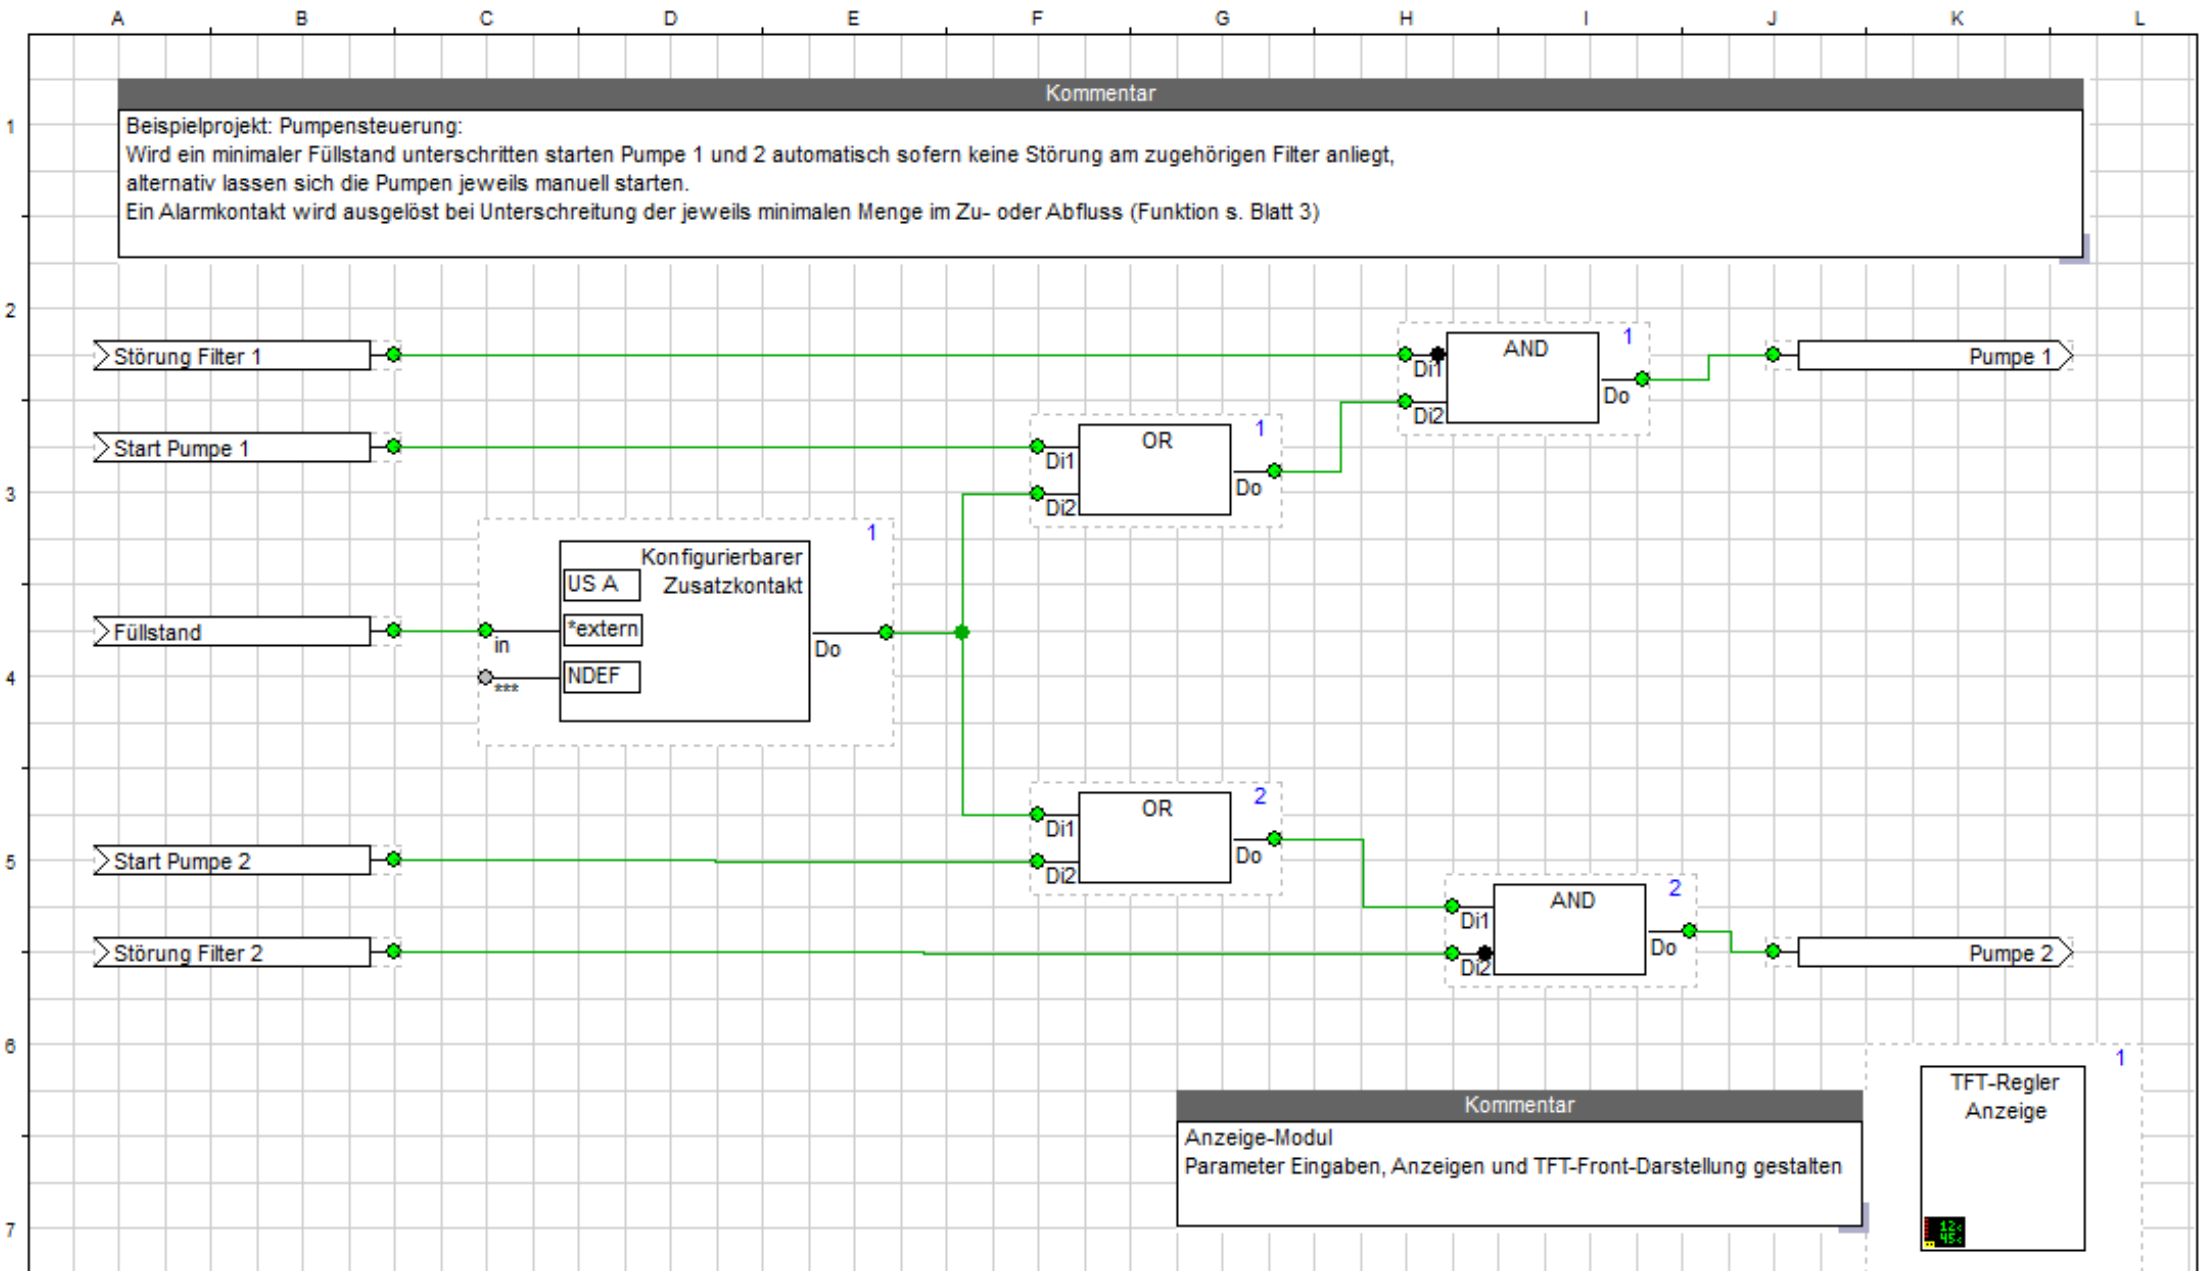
A B C D E F G H I J K L

1

Kommentar

Beispielprojekt: Pumpensteuerung:
Wird ein minimaler Füllstand unterschritten starten Pumpe 1 und 2 automatisch sofern keine Störung am zugehörigen Filter anliegt, alternativ lassen sich die Pumpen jeweils manuell starten.
Ein Alarmkontakt wird ausgelöst bei Unterschreitung der jeweils minimalen Menge im Zu- oder Abfluss (Funktion s. Blatt 3)

2

Störung Filter 1

AND 1
Di1
Di2
Do

Pumpe 1

Start Pumpe 1

OR 1
Di1
Di2
Do

3

Konfigurierbarer Zusatzkontakt 1
US A
*extern
NDEF
in
***
Do

Füllstand

4

OR 2
Di1
Di2
Do

5

Start Pumpe 2

AND 2
Di1
Di2
Do

Störung Filter 2

Pumpe 2

6

TFT-Regler Anzeige 1

Kommentar

Anzeige-Modul
Parameter Eingaben, Anzeigen und TFT-Front-Darstellung gestalten

7